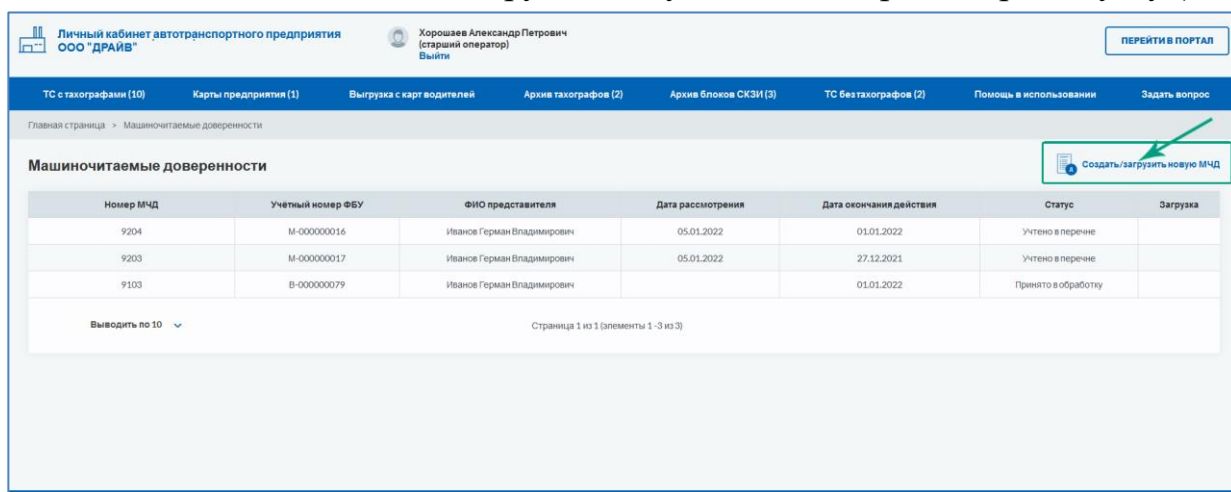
Личный кабинет автотранспортного предприятия
ООО "ДРАЙВ"

Хорошаев Александр Петрович
(старший оператор)
Выйти

ПЕРЕЙТИ В ПОРТАЛ

ТС с тахографами (10) | Карты предприятия (1) | Выгрузка с карт водителей | Архив тахографов (2) | Архив блоков СКЗИ (3) | ТС без тахографов (2) | Помощь в использовании | Задать вопрос

Главная страница > Машиночитаемые доверенности

Машиночитаемые доверенности

Создать/загрузить новую МЧД

| Номер МЧД | Учётный номер ФБУ | ФИО представителя | Дата рассмотрения | Дата окончания действия | Статус | Загрузка |
|---|---|---|---|---|---|---|
| 9204 | М-000000016 | Иванов Герман Владимирович | 05.01.2022 | 01.01.2022 | Учтено в перечне | |
| 9203 | М-000000017 | Иванов Герман Владимирович | 05.01.2022 | 27.12.2021 | Учтено в перечне | |
| 9103 | В-000000079 | Иванов Герман Владимирович | | 01.01.2022 | Принято в обработку | |

Выводить по 10

Страница 1 из 1 (элементы 1 - 3 из 3)